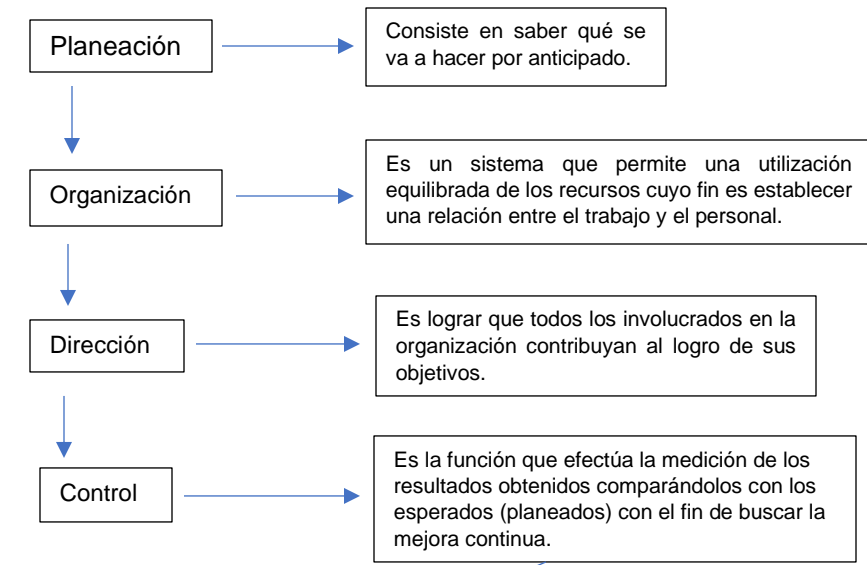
Planeación

Consiste en saber qué se va a hacer por anticipado.

Organización

Es un sistema que permite una utilización equilibrada de los recursos cuyo fin es establecer una relación entre el trabajo y el personal.

Dirección

Es lograr que todos los involucrados en la organización contribuyan al logro de sus objetivos.

Control

Es la función que efectúa la medición de los resultados obtenidos comparándolos con los esperados (planeados) con el fin de buscar la mejora continua.